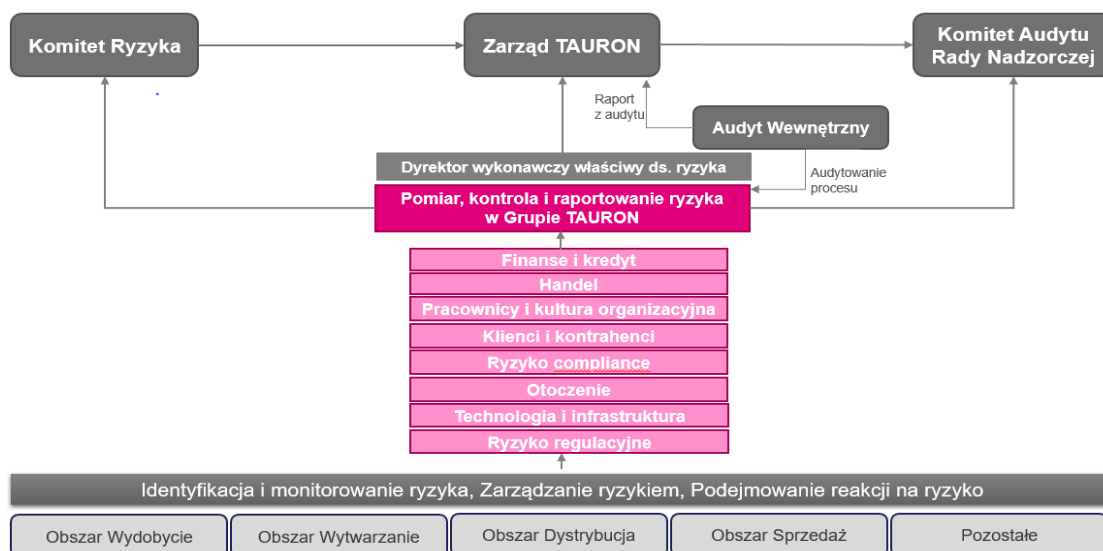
Komitet Ryzyka

Zarząd TAURON

Komitet Audytu Rady Nadzorczej

Raport z audytu

Audyt Wewnętrzny

Dyrektor wykonawczy właściwy ds. ryzyka

Audytowanie procesu

Pomiar, kontrola i raportowanie ryzyka w Grupie TAURON

Finanse i kredyt

Handel

Pracownicy i kultura organizacyjna

Klienci i kontrahenci

Ryzyko compliance

Otoczenie

Technologia i infrastruktura

Ryzyko regulacyjne

Identyfikacja i monitorowanie ryzyka, Zarządzanie ryzykiem, Podejmowanie reakcji na ryzyko

Obszar Wydobycie

Obszar Wytwarzanie

Obszar Dystrybucja

Obszar Sprzedaż

Pozostałe